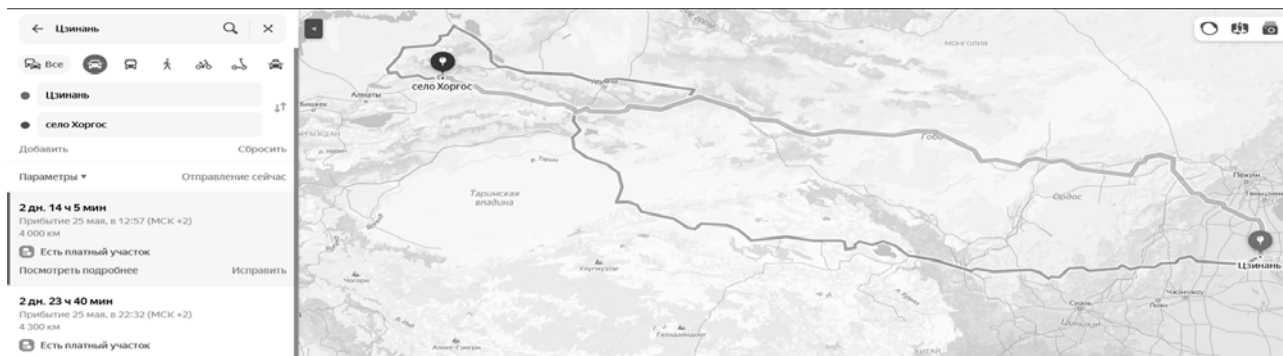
← Цзинань

Все

Цзинань

село Хоргос

Добавить

Сбросить

Параметры ▾

Отправление сейчас

2 дн. 14 ч 5 мин

Прибытие 25 мая, в 12:57 (МСК +2)

4 000 км

Есть платный участок

Посмотреть подробнее

Исправить

2 дн. 23 ч 40 мин

Прибытие 25 мая, в 22:32 (МСК +2)

4 300 км

Есть платный участок

МОНГОЛИЯ

село Хоргос

Алматы

Бишкек

Урумчи

Гоби

р. Тарим

Таримская впадина

Ордос

Пекин

Цзинань

Улугмузтаг

Чогори

КИТАЙ